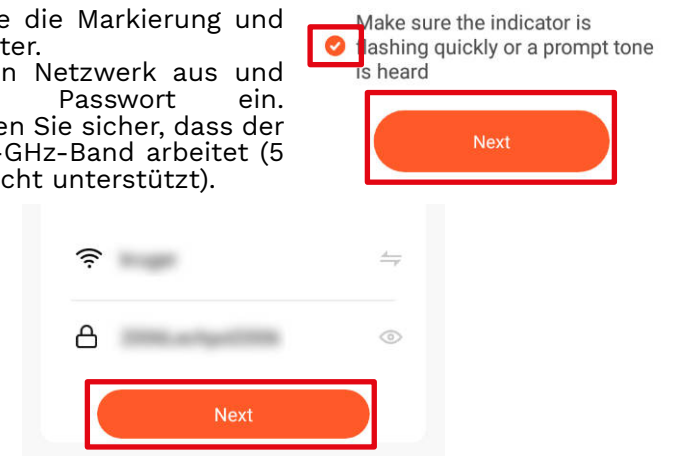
e die Markierung und ter.
n Netzwerk aus und Passwort ein.
en Sie sicher, dass der -GHz-Band arbeitet (5 cht unterstützt).

Make sure the indicator is flashing quickly or a prompt tone is heard

Next

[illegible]

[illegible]

Next